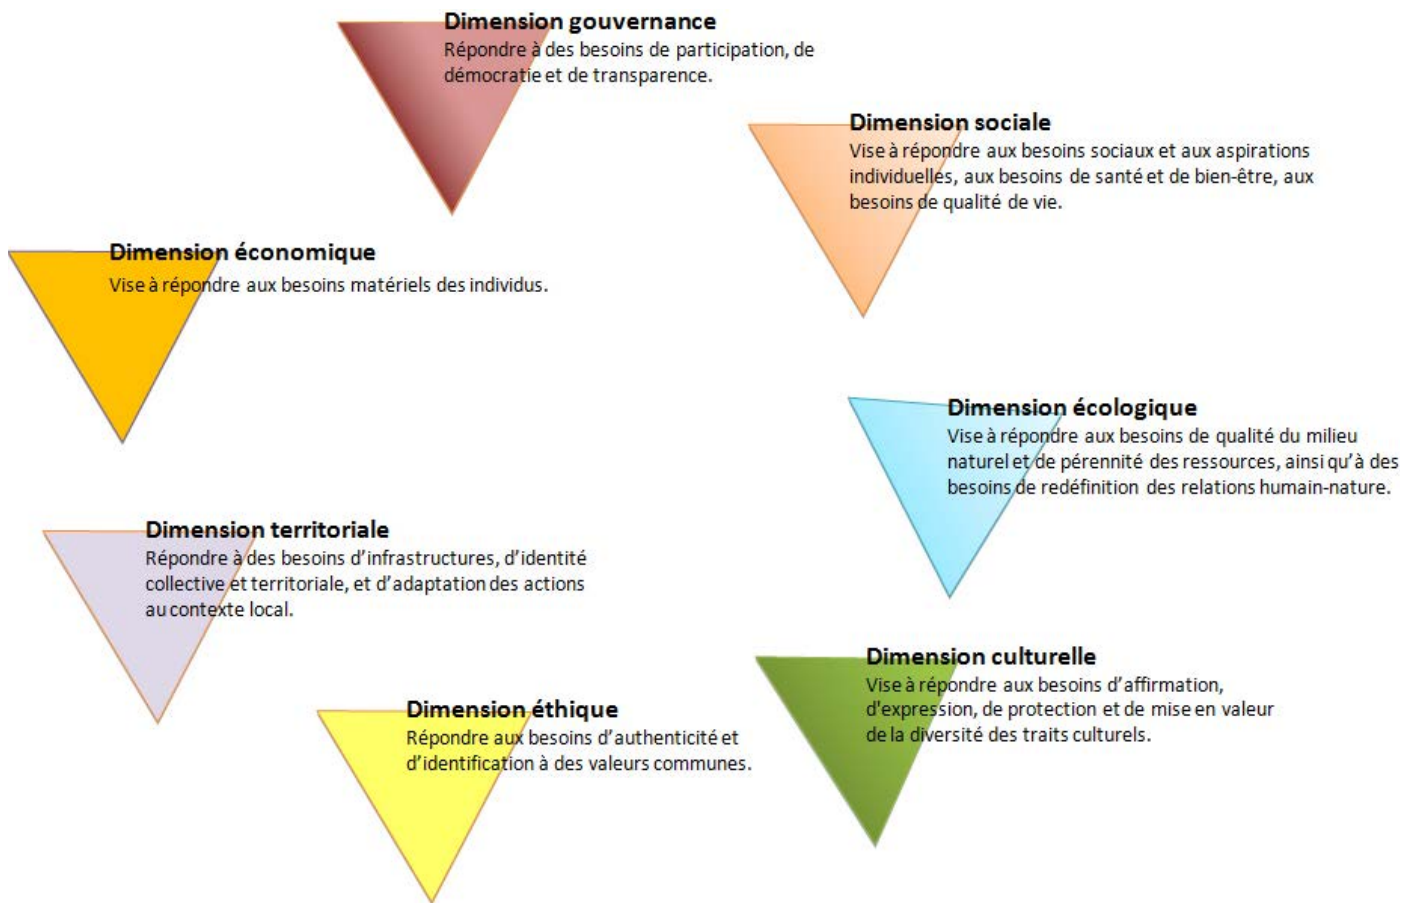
Dimension gouvernance
Répondre à des besoins de participation, de démocratie et de transparence.

Dimension sociale
Vise à répondre aux besoins sociaux et aux aspirations individuelles, aux besoins de santé et de bien-être, aux besoins de qualité de vie.

Dimension économique
Vise à répondre aux besoins matériels des individus.

Dimension écologique
Vise à répondre aux besoins de qualité du milieu naturel et de pérennité des ressources, ainsi qu'à des besoins de redéfinition des relations humain-nature.

Dimension territoriale
Répondre à des besoins d'infrastructures, d'identité collective et territoriale, et d'adaptation des actions au contexte local.

Dimension culturelle
Vise à répondre aux besoins d'affirmation, d'expression, de protection et de mise en valeur de la diversité des traits culturels.

Dimension éthique
Répondre aux besoins d'authenticité et d'identification à des valeurs communes.